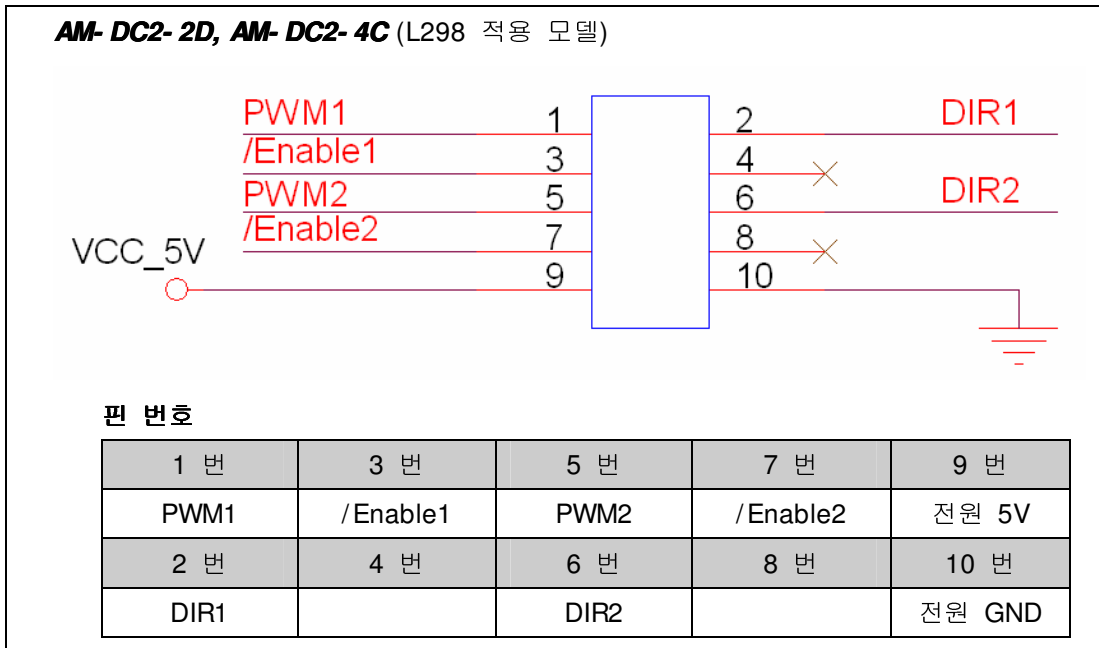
AM- DC2- 2D, AM- DC2- 4C (L298 적용 모델)

PWM1
/Enable1
PWM2
/Enable2
VCC_5V
1
3
5
7
9
2
4
6
8
10
DIR1
DIR2

핀 번호

| 1 번 | 3 번 | 5 번 | 7 번 | 9 번 |
|---|---|---|---|---|
| PWM1 | /Enable1 | PWM2 | /Enable2 | 전원 5V |
| 2 번 | 4 번 | 6 번 | 8 번 | 10 번 |
| DIR1 | | DIR2 | | 전원 GND |